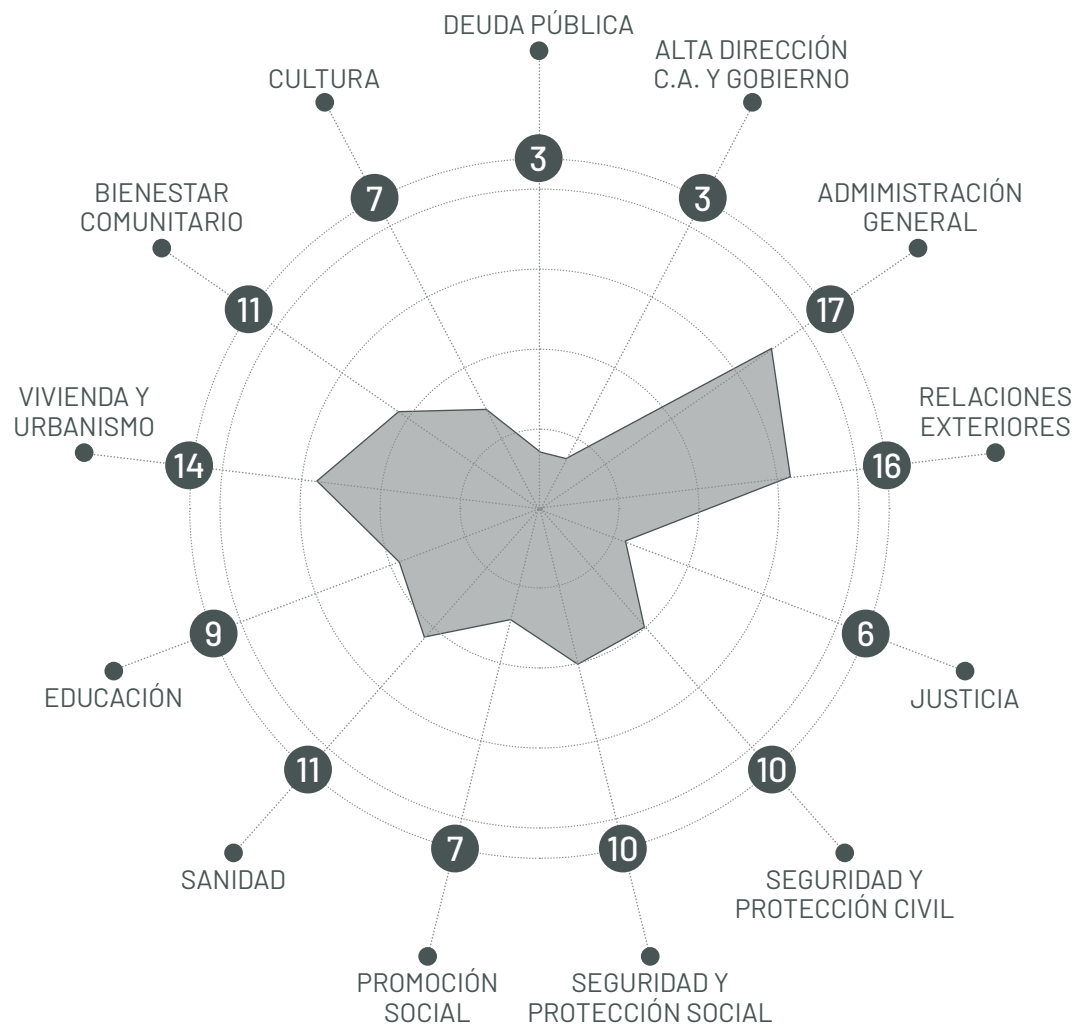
DEUDA PÚBLICA
3
ALTA DIRECCIÓN C.A. Y GOBIERNO
3
ADMINISTRACIÓN GENERAL
17
RELACIONES EXTERIORES
16
JUSTICIA
6
SEGURIDAD Y PROTECCIÓN CIVIL
10
SEGURIDAD Y PROTECCIÓN SOCIAL
10
PROMOCIÓN SOCIAL
7
SANIDAD
11
EDUCACIÓN
9
VIVIENDA Y URBANISMO
14
BIENESTAR COMUNITARIO
11
CULTURA
7